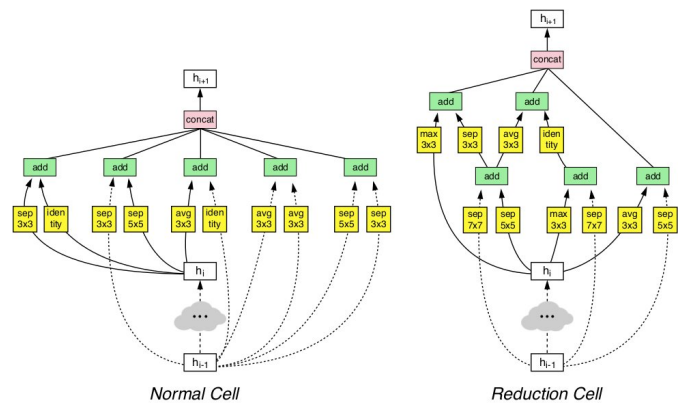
$h_{i+1}$

concat

add add add add add

sep 3x3 | iden tity | sep 3x3 | sep 5x5 | avg 3x3 | iden tity | avg 3x3 | avg 3x3 | sep 5x5 | sep 3x3

$h_i$

...

$h_{i-1}$

Normal Cell

$h_{i+1}$

concat

add add

max 3x3 | sep 3x3 | avg 3x3 | iden tity

add add add

sep 7x7 | sep 5x5 | max 3x3 | sep 7x7 | avg 3x3 | sep 5x5

$h_i$

...

$h_{i-1}$

Reduction Cell